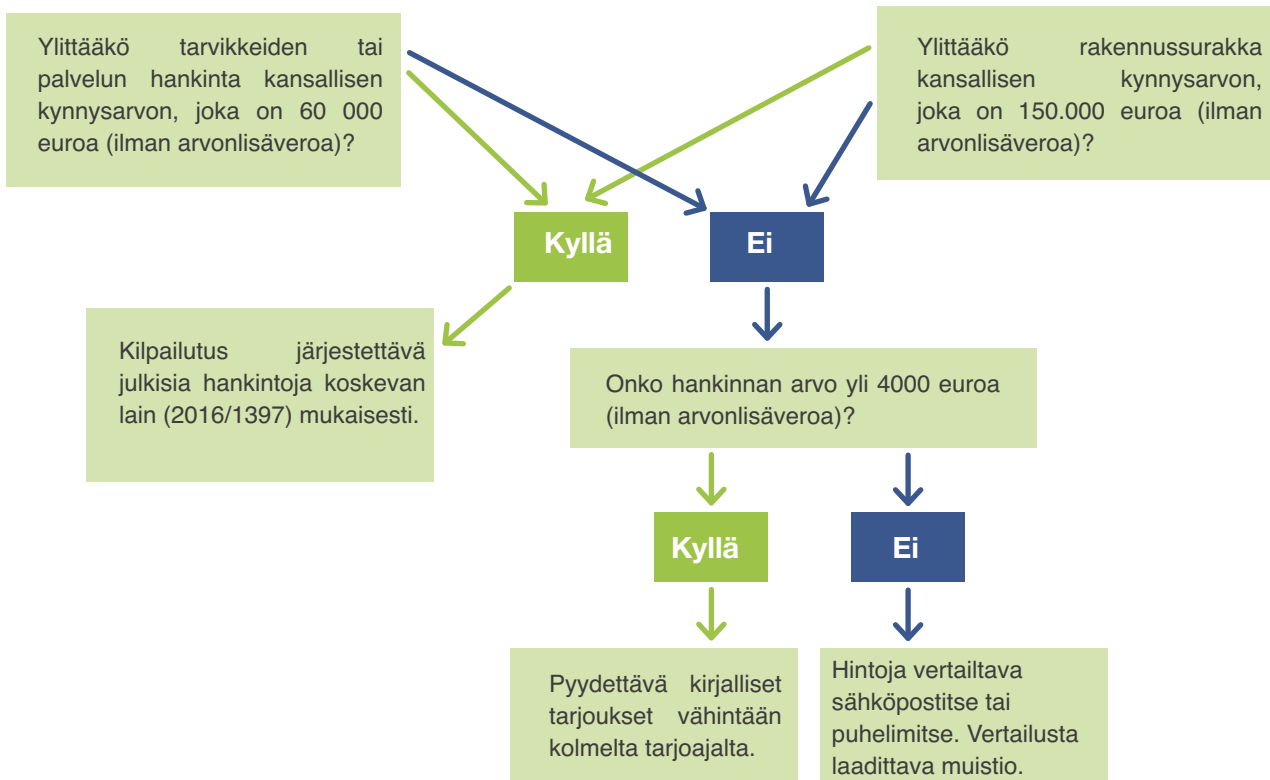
Ylittääkö tarvikkeiden tai palvelun hankinta kansallisen kynnysarvon, joka on 60 000 euroa (ilman arvonlisäveroa)?

Ylittääkö rakennussurakka kansallisen kynnysarvon, joka on 150.000 euroa (ilman arvonlisäveroa)?

Kyllä

Ei

Kilpailutus järjestettävä julkisia hankintoja koskevan lain (2016/1397) mukaisesti.

Onko hankinnan arvo yli 4000 euroa (ilman arvonlisäveroa)?

Kyllä

Ei

Pyydettävä kirjalliset tarjoukset vähintään kolmelta tarjoajalta.

Hintoja vertailtava sähköpostitse tai puhelimitse. Vertailusta laadittava muistio.